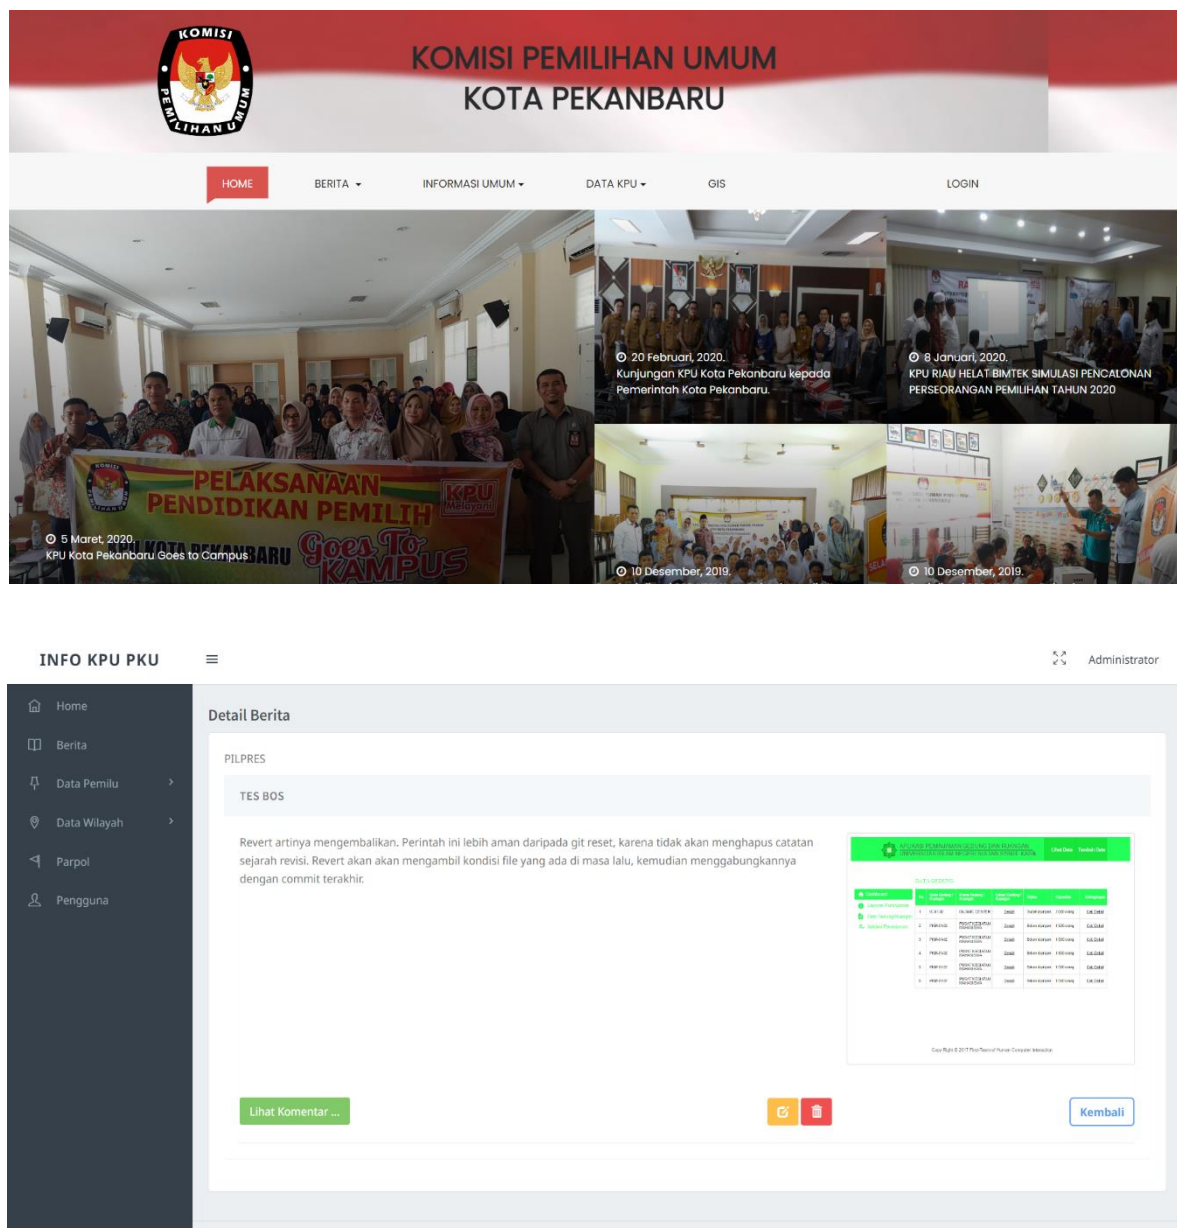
KOMISI PEMILIHAN UMUM

KOMISI PEMILIHAN UMUM
KOTA PEKANBARU

HOME BERITA INFORMASI UMUM DATA KPU GIS LOGIN

PELAKSANAAN PENDIDIKAN PEMILIH KPU KOTA PEKANBARU Goes To KAMPUS

5 Maret, 2020.
KPU Kota Pekanbaru Goes to Campus

20 Februari, 2020.
Kunjungan KPU Kota Pekanbaru kepada Pemerintah Kota Pekanbaru.

8 Januari, 2020.
KPU RIAU HELAT BIMTEK SIMULASI PENCALONAN PERSEORANGAN PEMILIHAN TAHUN 2020

10 Desember, 2019.

10 Desember, 2019.

INFO KPU PKU

Administrator

Home
Berita
Data Pemilu
Data Wilayah
Parpol
Pengguna

Detail Berita

PILPRES

TES BOS

Revert artinya mengembalikan. Perintah ini lebih aman daripada git reset, karena tidak akan menghapus catatan sejarah revisi. Revert akan akan mengambil kondisi file yang ada di masa lalu, kemudian menggabungkannya dengan commit terakhir.

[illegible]

Lihat Komentar ...

Kembali